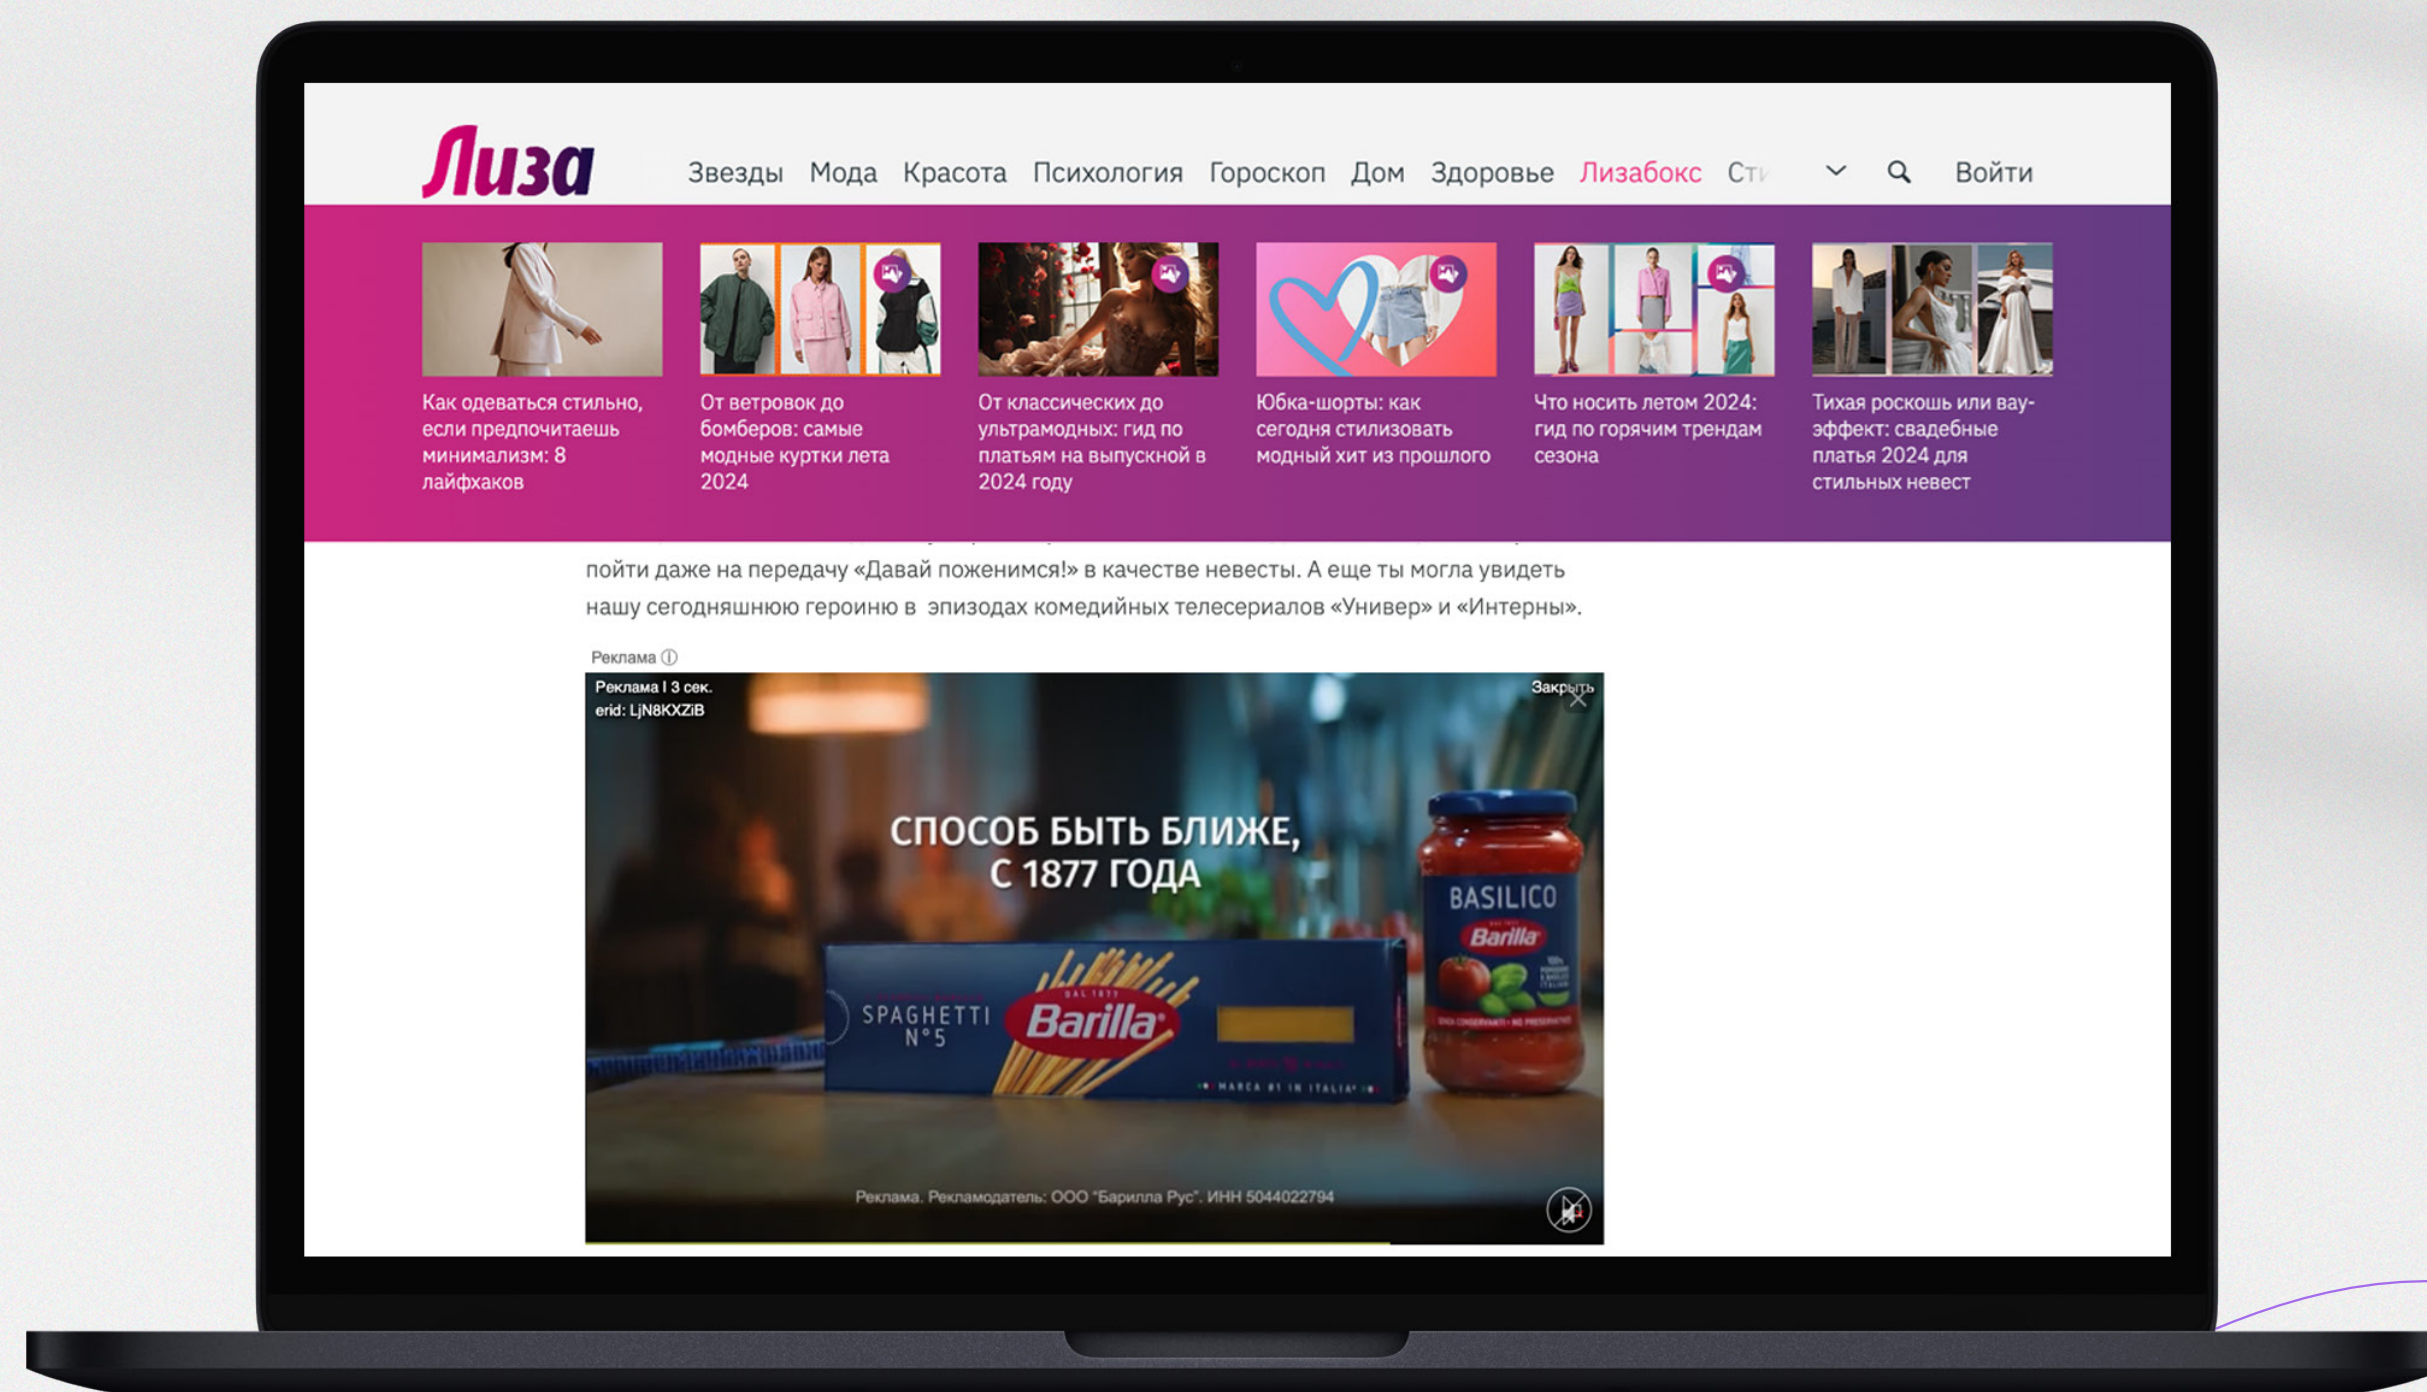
Лиза

Звезды Мода Красота Психология Гороскоп Дом Здоровье Лизабокс Ст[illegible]

Войти

Как одеваться стильно, если предпочитаешь минимализм: 8 лайфхаков

От ветровок до бомберов: самые модные куртки лета 2024

От классических до ультрамодных: гид по платьям на выпускной в 2024 году

Юбка-шорты: как сегодня стилизовать модный хит из прошлого

Что носить летом 2024: гид по горячим трендам сезона

Тихая роскошь или вау-эффект: свадебные платья 2024 для стильных невест

пойти даже на передачу «Давай поженимся!» в качестве невесты. А еще ты могла увидеть нашу сегодняшнюю героиню в эпизодах комедийных телесериалов «Универ» и «Интерны».

Реклама ⓘ

Реклама I 3 сек.
erid: LjN8KXZiB

Закрыть

СПОСОБ БЫТЬ БЛИЖЕ, С 1877 ГОДА

SPAGHETTI N°5

Barilla

BASILICO

Barilla

MARCA #1 IN ITALIA

Реклама. Рекламодатель: ООО "Барилла Рус". ИНН 5044022794